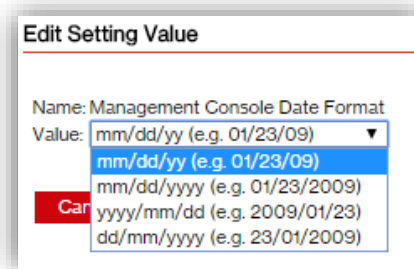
Edit Setting Value

Name: Management Console Date Format
Value: mm/dd/yy (e.g. 01/23/09) ▼

mm/dd/yy (e.g. 01/23/09)
mm/dd/yyyy (e.g. 01/23/2009)
yyyy/mm/dd (e.g. 2009/01/23)
dd/mm/yyyy (e.g. 23/01/2009)

Can